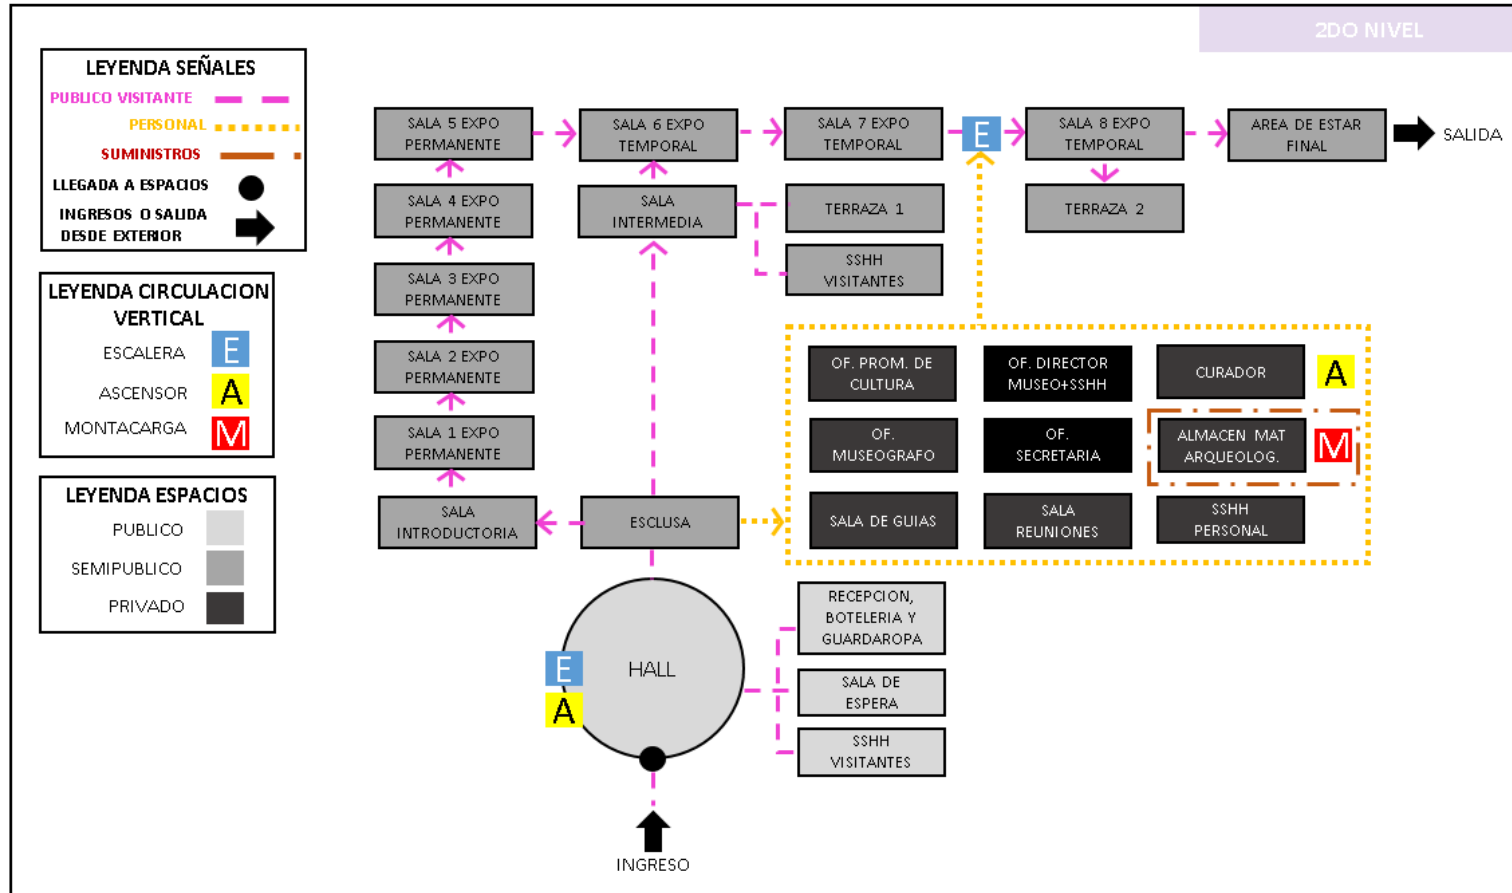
2DO NIVEL

LEYENDA SEÑALES
PUBLICO VISITANTE
PERSONAL
SUMINISTROS
LLEGADA A ESPACIOS
INGRESOS O SALIDA DESDE EXTERIOR

LEYENDA CIRCULACION VERTICAL
ESCALERA E
ASCENSOR A
MONTACARGA M

LEYENDA ESPACIOS
PUBLICO
SEMIPUBLICO
PRIVADO

SALA 5 EXPO PERMANENTE
SALA 6 EXPO TEMPORAL
SALA 7 EXPO TEMPORAL
E
SALA 8 EXPO TEMPORAL
AREA DE ESTAR FINAL
SALIDA
SALA 4 EXPO PERMANENTE
SALA INTERMEDIA
TERRAZA 1
TERRAZA 2
SSHH VISITANTES
SALA 3 EXPO PERMANENTE
SALA 2 EXPO PERMANENTE
SALA 1 EXPO PERMANENTE
SALA INTRODUCTORIA
ESCLUSA
OF. PROM. DE CULTURA
OF. DIRECTOR MUSEO+SSHH
CURADOR
A
OF. MUSEOGRAFO
OF. SECRETARIA
ALMACEN MAT ARQUEOLOG.
M
SALA DE GUIAS
SALA REUNIONES
SSHH PERSONAL
RECEPCION, BOTELERIA Y GUARDAROPA
E
A
HALL
SALA DE ESPERA
SSHH VISITANTES
INGRESO